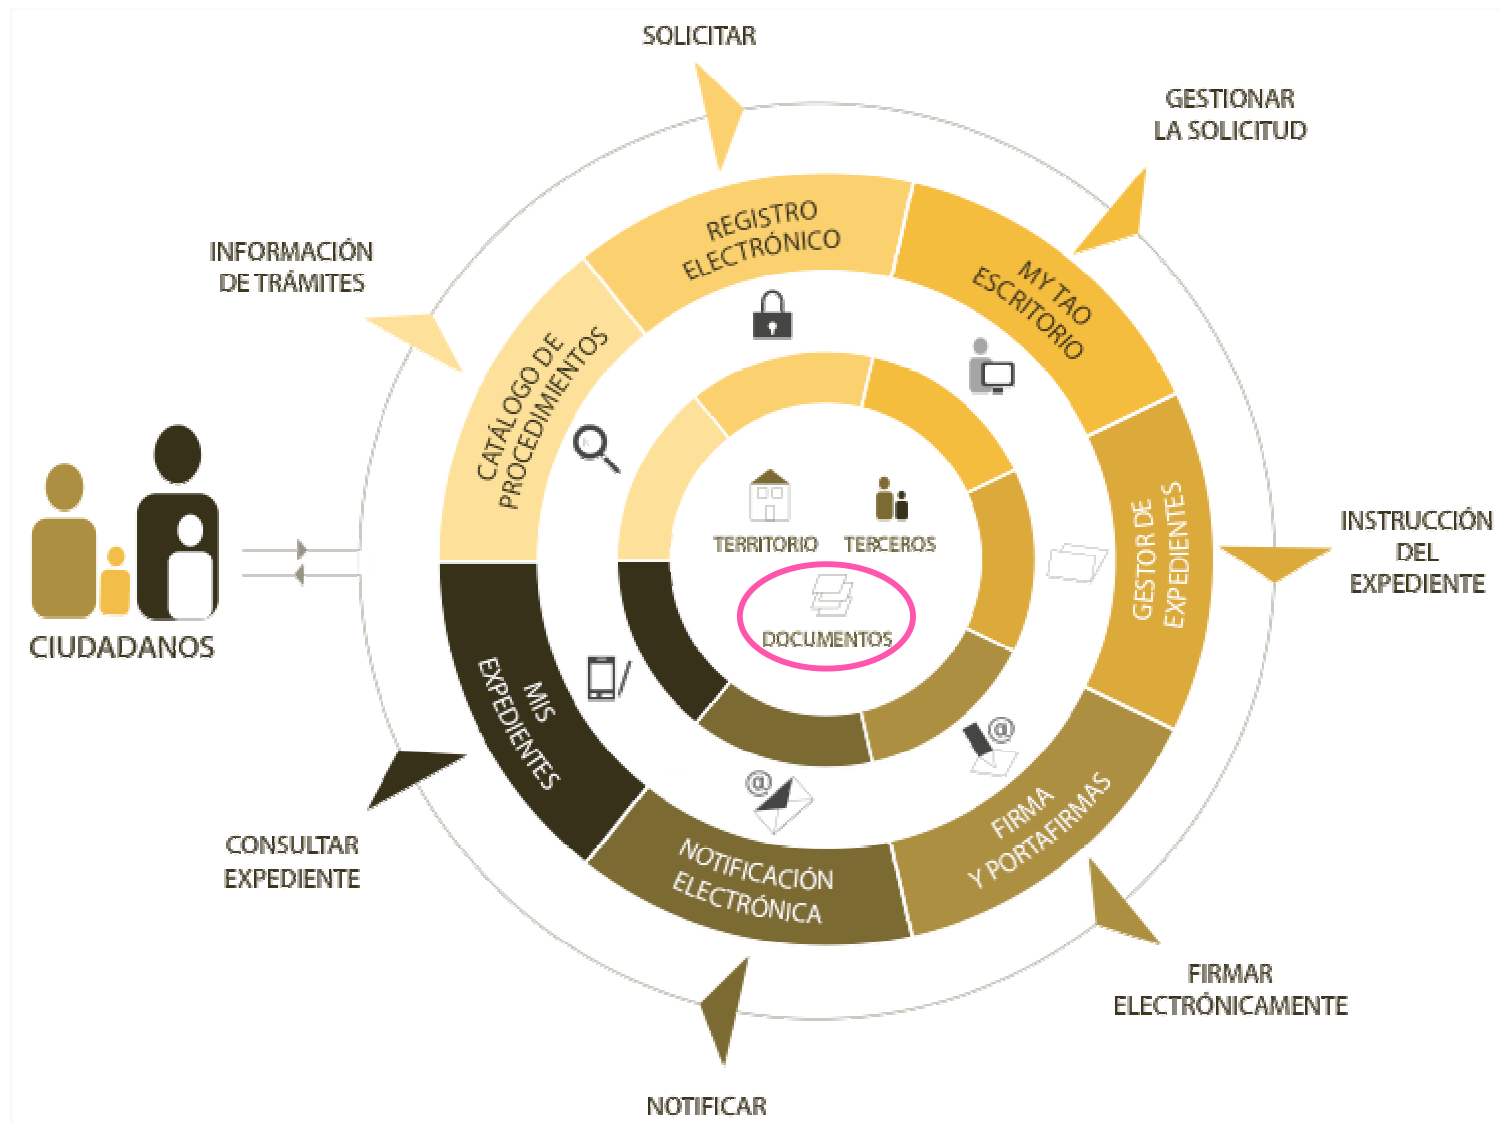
SOLICITAR

GESTIONAR LA SOLICITUD

INFORMACIÓN DE TRÁMITES

REGISTRO ELECTRÓNICO

MY TAO ESCRITORIO

CATÁLOGO DE PROCEDIMIENTOS

CIUDADANOS

TERRITORIO

TERCEROS

DOCUMENTOS

GESTOR DE EXPEDIENTES

INSTRUCCIÓN DEL EXPEDIENTE

MIS EXPEDIENTES

NOTIFICACIÓN ELECTRÓNICA

FIRMA Y PORTAFIRMAS

CONSULTAR EXPEDIENTE

FIRMAR ELECTRÓNICAMENTE

NOTIFICAR